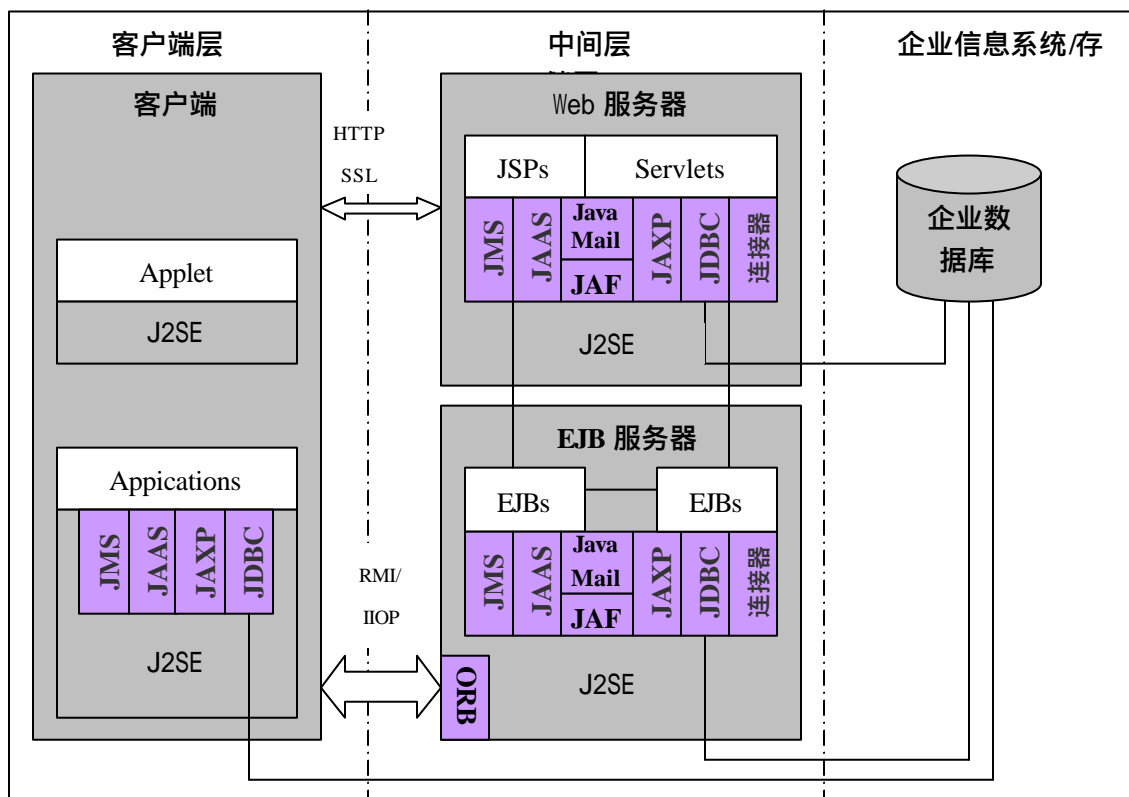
客户端层

中间层

企业信息系统/存

客户端

Applet

J2SE

Appications

JMS

JAAS

JAXP

JDBC

J2SE

HTTP

SSL

RMI/

IIOP

Web 服务器

JSPs

Servlets

JMS

JAAS

Java Mail

JAF

JAXP

JDBC

连接器

J2SE

EJB 服务器

EJBs

EJBs

JMS

JAAS

Java Mail

JAF

JAXP

JDBC

连接器

ORB

J2SE

企业数据库